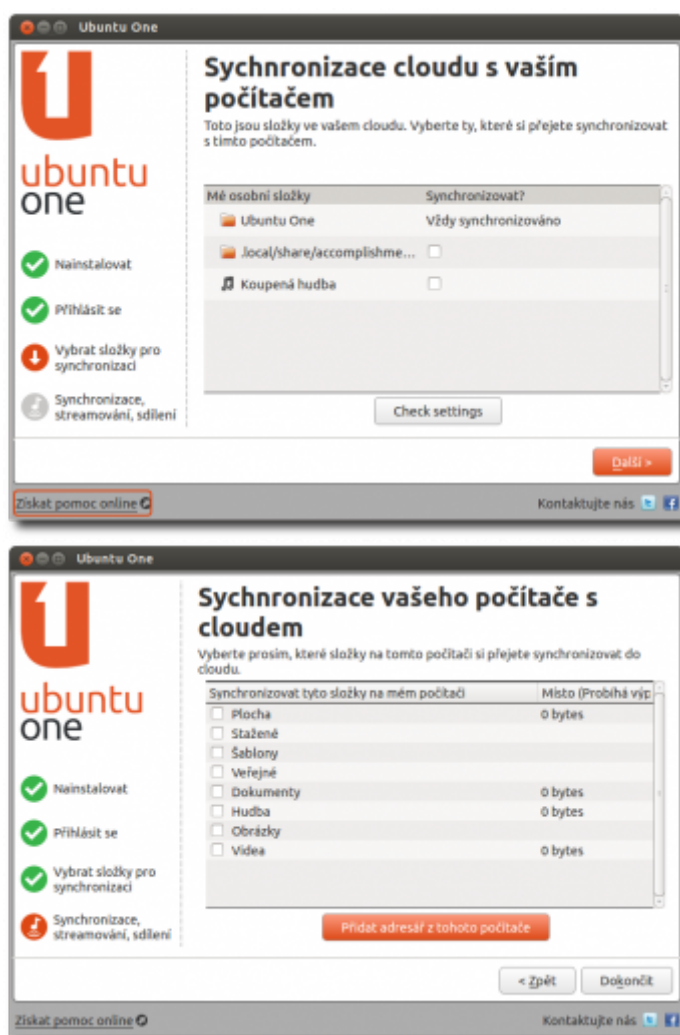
Ubuntu One

ubuntu one

Nainstalovat

Přihlásit se

Vybrat složky pro synchronizaci

Synchronizace, streamování, sdílení

Sychronizace cloudu s vaším počítačem

Toto jsou složky ve vašem cloudu. Vyberte ty, které si přejete synchronizovat s tímto počítačem.

| Mé osobní složky | Synchronizovat? |
|---|---|
| Ubuntu One | Vždy synchronizováno |
| .local/share/accomplishme... | |
| Koupená hudba | |

Check settings

Další >

Získat pomoc online

Kontaktujte nás

Ubuntu One

ubuntu one

Nainstalovat

Přihlásit se

Vybrat složky pro synchronizaci

Synchronizace, streamování, sdílení

Sychronizace vašeho počítače s cloudem

Vyberte prosím, které složky na tomto počítači si přejete synchronizovat do cloudu.

| Synchronizovat tyto složky na mém počítači | Místo (Probíhá výp |
|---|---|
| Plocha | 0 bytes |
| Stažené | |
| Šablony | |
| Veřejné | |
| Dokumenty | 0 bytes |
| Hudba | 0 bytes |
| Obrázky | |
| Videa | 0 bytes |

Přidat adresář z tohoto počítače

< Zpět

Dokončit

Získat pomoc online

Kontaktujte nás